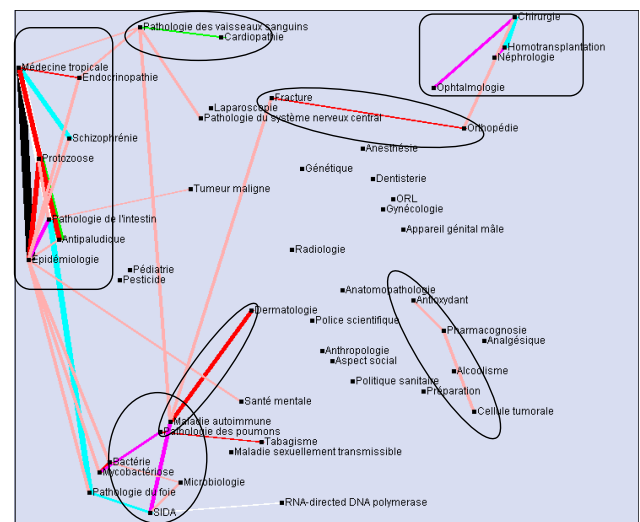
Pathologie des vaisseaux sanguins
Cardiopathie
Chirurgie
Homotransplantation
Néphrologie
Ophtalmologie
Médecine tropicale
Endocrinopathie
Schizophrénie
Protozoose
Pathologie de l'intestin
Antipaludique
Epidémiologie
Laparoscopie
Pathologie du système nerveux central
Fracture
Orthopédie
Anesthésie
Génétique
Dentisterie
Tumeur maligne
ORL
Gynécologie
Appareil génital mâle
Radiologie
Pédiatrie
Pesticide
Anatomopathologie
Antioxydant
Dermatologie
Police scientifique
Pharmacognosie
Analgésique
Anthropologie
Aspect social
Alcoolisme
Politique sanitaire
Préparation
Santé mentale
Cellule tumorale
Maladie autoimmune
Pathologie des poumons
Tabagisme
Maladie sexuellement transmissible
Bactérie
Mycobactériose
Microbiologie
Pathologie du foie
RNA-directed DNA polymerase
SIDA